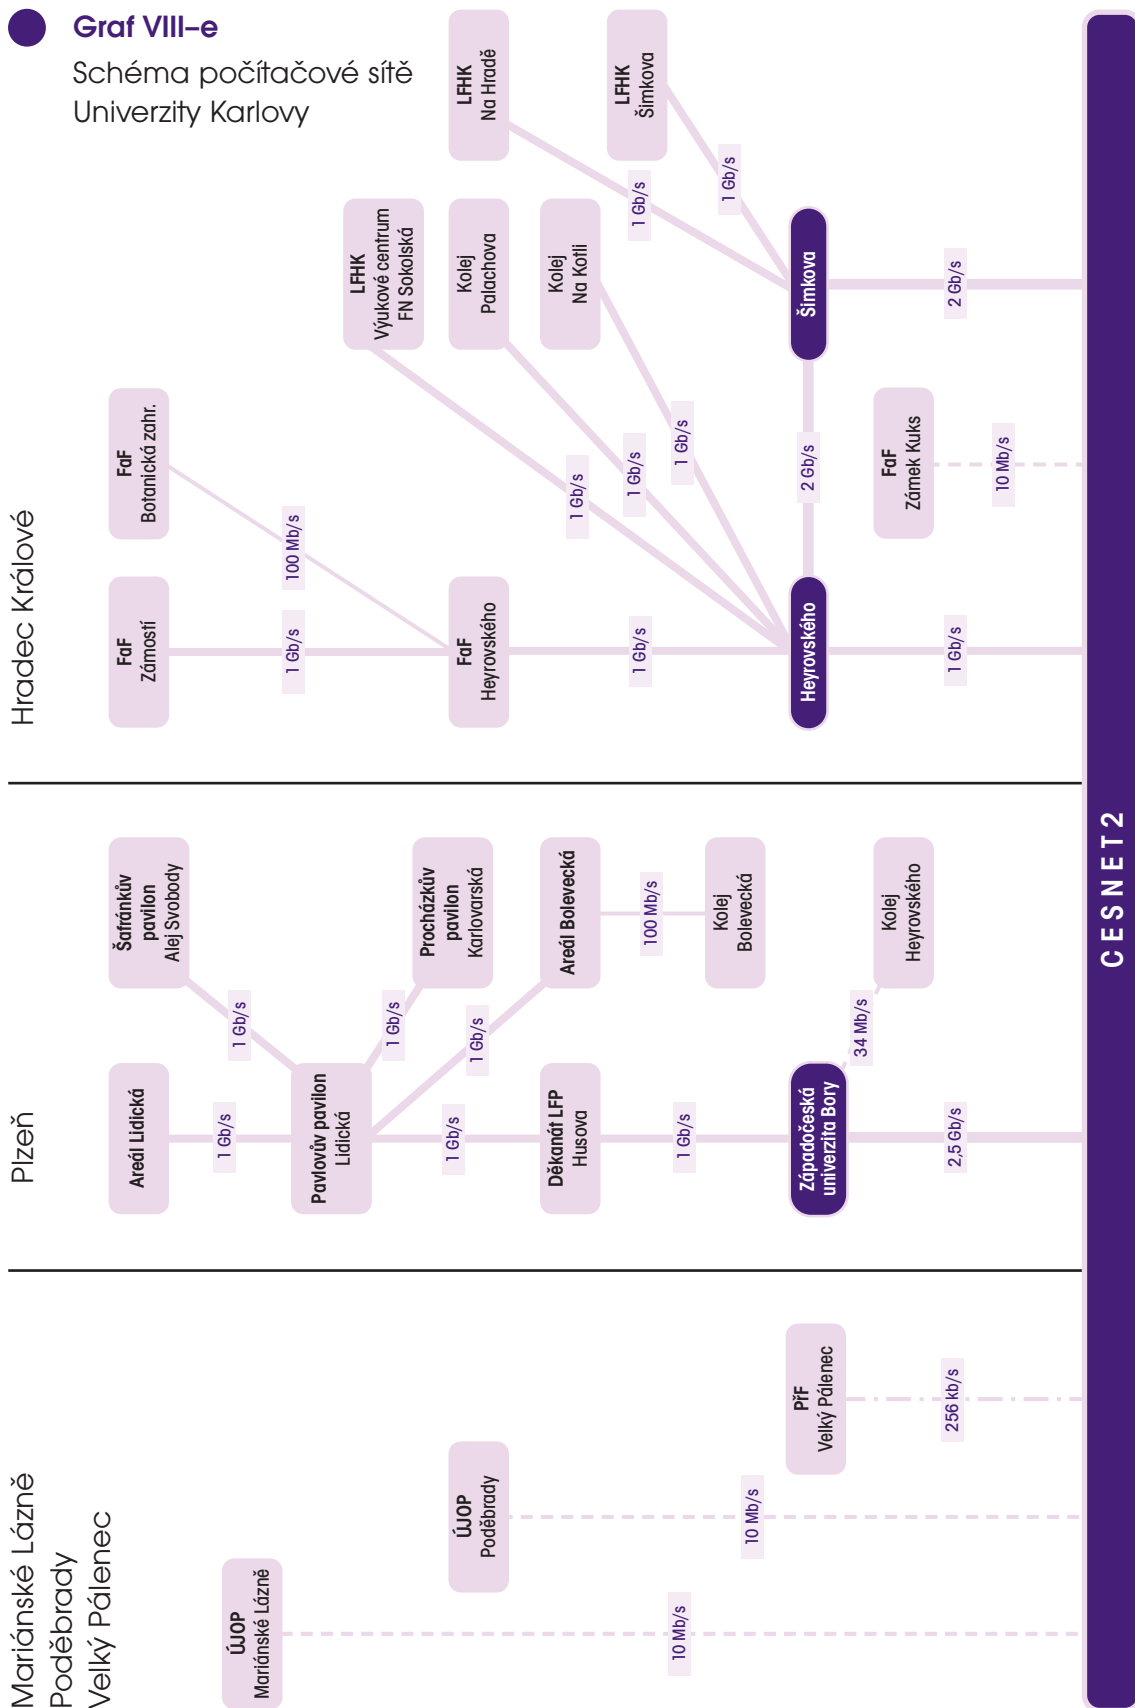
Graf VIII–e
Schéma počítačové sítě Univerzity Karlovy

Hradec Králové

LFHK Na Hradě
LFHK Šimkova
1 Gb/s
1 Gb/s
LFHK Výukové centrum FN Sokolská
Kolej Palachova
Kolej Na Kotli
Šimkova
2 Gb/s
FaF Botanická zahr.
100 Mb/s
1 Gb/s
1 Gb/s
1 Gb/s
2 Gb/s
FaF Zámek Kuks
10 Mb/s
FaF Zámostí
1 Gb/s
FaF Heyrovského
1 Gb/s
Heyrovského
1 Gb/s

Plzeň

Šafránkův pavilon Alej Svobody
Procházkův pavilon Karlovarská
Areál Bolevecká
100 Mb/s
Kolej Bolevecká
Kolej Heyrovského
1 Gb/s
1 Gb/s
1 Gb/s
34 Mb/s
Areál Lidická
1 Gb/s
Pavlovův pavilon Lidická
1 Gb/s
Děkanát LFP Husova
1 Gb/s
Západočeská univerzita Bory
2,5 Gb/s

Mariánské Lázně
Poděbrady
Velký Pálenec

PřF Velký Pálenec
256 kb/s
ÚJOP Poděbrady
10 Mb/s
ÚJOP Mariánské Lázně
10 Mb/s

CESNET2